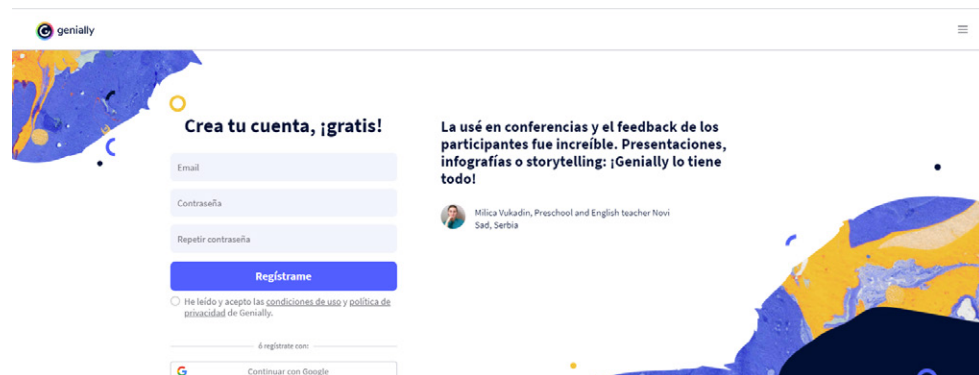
genially

Crea tu cuenta, ¡gratis!

Email

Contraseña

Repetir contraseña

Regístrame

He leído y acepto las condiciones de uso y política de privacidad de Genially.

ó regístrate con:

Continuar con Google

La usé en conferencias y el feedback de los participantes fue increíble. Presentaciones, infografías o storytelling: ¡Genially lo tiene todo!

Milica Vukadin, Preschool and English teacher Novi Sad, Serbia